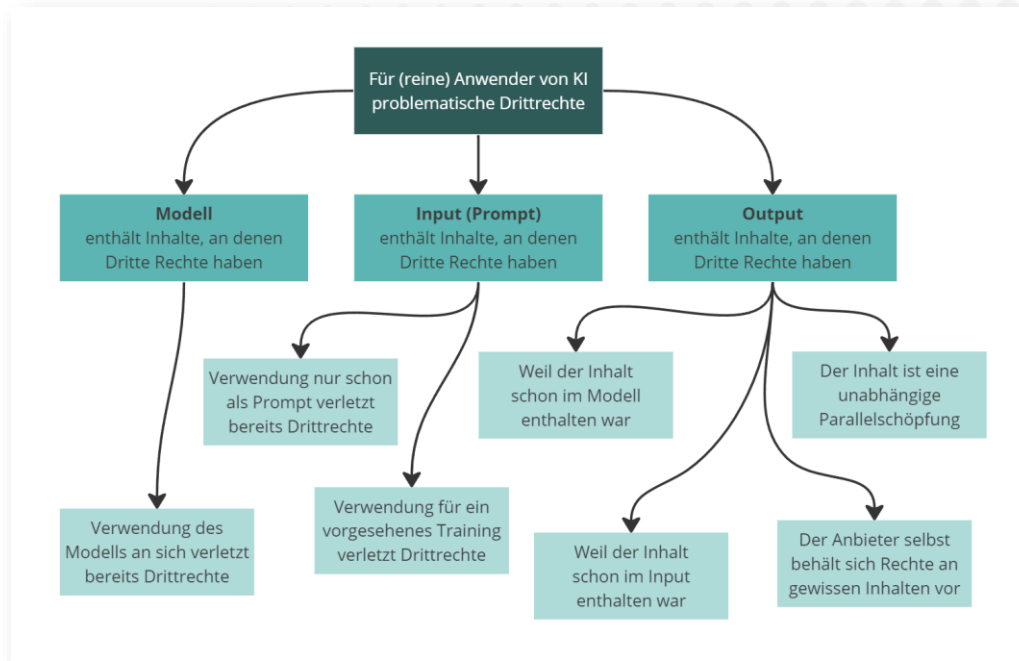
Für (reine) Anwender von KI problematische Drittrechte

**Modell**
enthält Inhalte, an denen Dritte Rechte haben

**Input (Prompt)**
enthält Inhalte, an denen Dritte Rechte haben

**Output**
enthält Inhalte, an denen Dritte Rechte haben

Verwendung nur schon als Prompt verletzt bereits Drittrechte

Weil der Inhalt schon im Modell enthalten war

Der Inhalt ist eine unabhängige Parallelschöpfung

Verwendung des Modells an sich verletzt bereits Drittrechte

Verwendung für ein vorgesehenes Training verletzt Drittrechte

Weil der Inhalt schon im Input enthalten war

Der Anbieter selbst behält sich Rechte an gewissen Inhalten vor